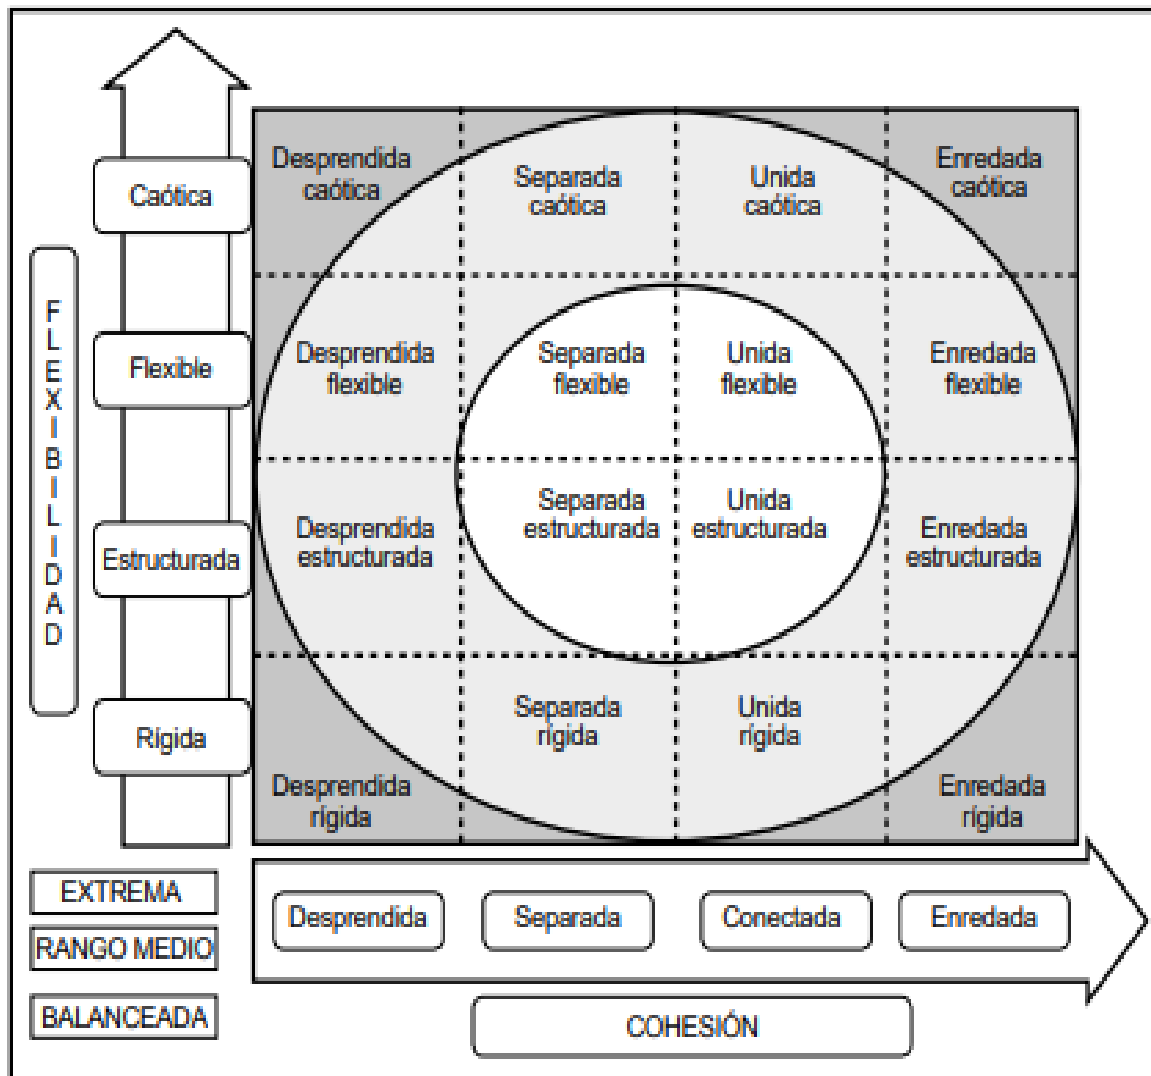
FLEXIBILIDAD

Caótica

Flexible

Estructurada

Rígida

Desprendida caótica

Separada caótica

Unida caótica

Enredada caótica

Desprendida flexible

Separada flexible

Unida flexible

Enredada flexible

Desprendida estructurada

Separada estructurada

Unida estructurada

Enredada estructurada

Separada rígida

Unida rígida

Desprendida rígida

Enredada rígida

EXTREMA

RANGO MEDIO

BALANCEADA

Desprendida

Separada

Conectada

Enredada

COHESIÓN